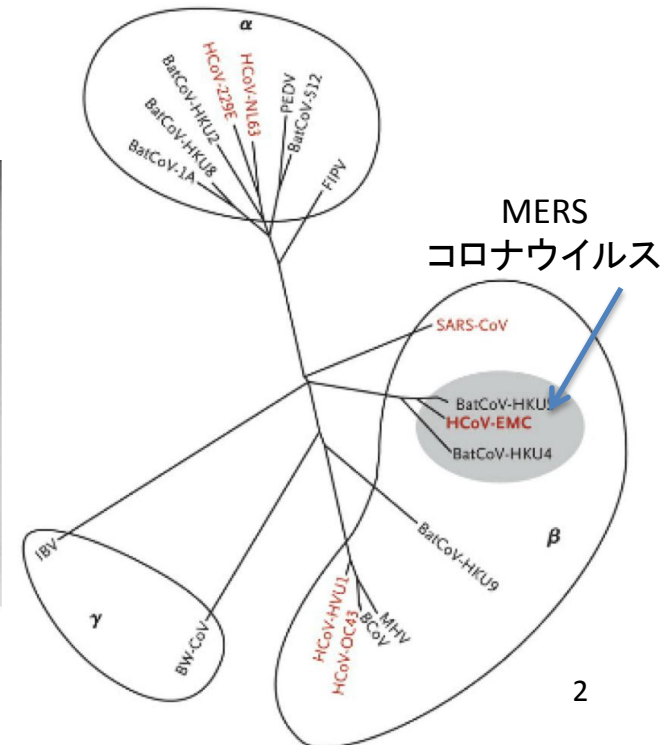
α

BatCoV-1A
BatCoV-HKU8
BatCoV-HKU2
HCoV-229E
HCoV-NL63
PEDV
BatCoV-512
FIPV

MERS
コロナウイルス

SARS-CoV
BatCoV-HKU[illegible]
HCoV-EMC
BatCoV-HKU4
BatCoV-HKU9
β

IBV
γ
BW-CoV

HCoV-HKU1
HCoV-OC43
BCoV
MHV

2